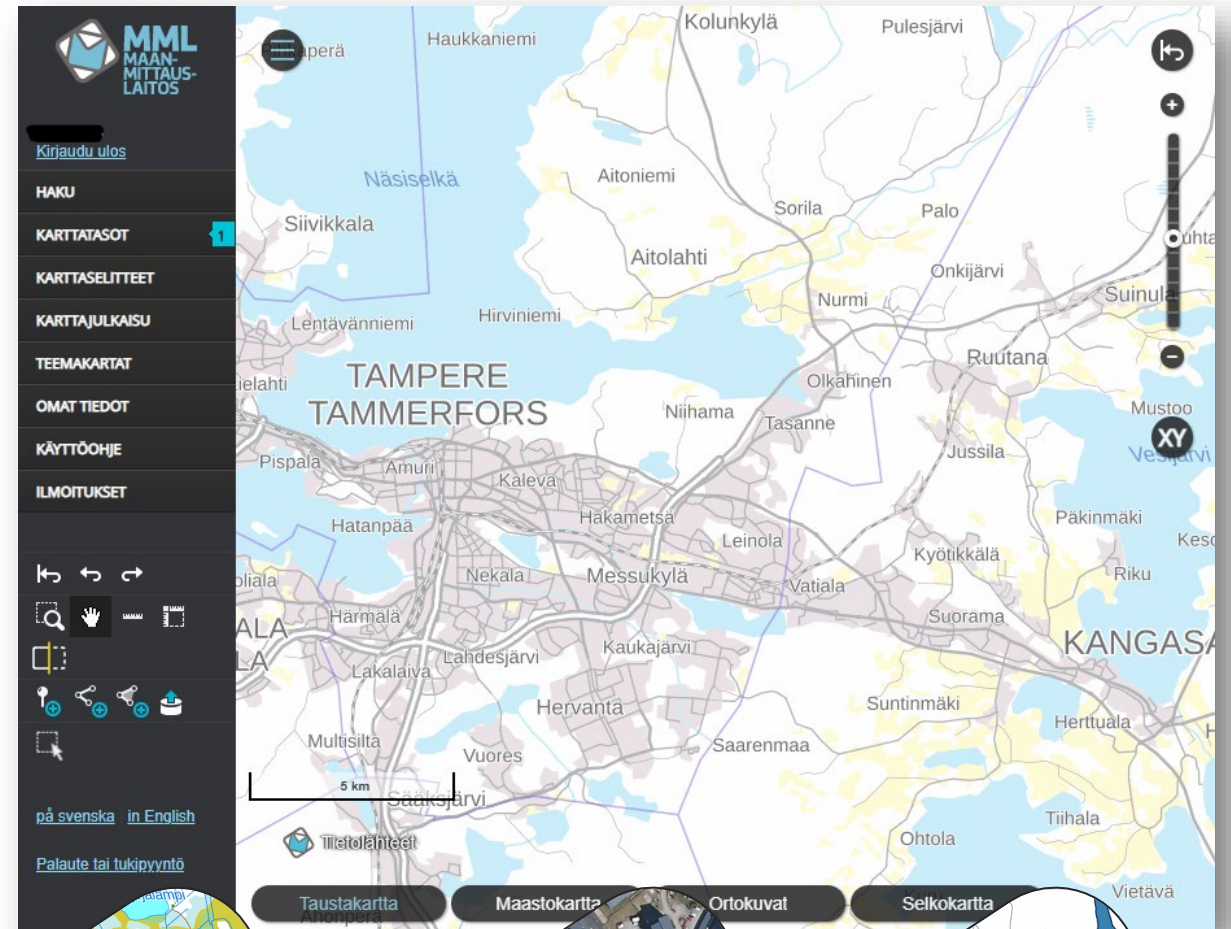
MML
MAAN-
MITTAUS-
LAITOS

Kirjaudu ulos

HAKU
KARTTATASOT 1
KARTTASELITTEET
KARTTAJULKAISU
TEEMAKARTAT
OMAT TIEDOT
KÄYTTÖOHJE
ILMOITUKSET

på svenska in English

Palaute tai tukipyyntö

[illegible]aperä
Haukkaniemi
Kolunkylä
Pulesjärvi
Näsiselkä
Aitoniemi
Sorila
Palo
Siivikkala
Aitolahti
Onkijärvi
Nurmi
Suinula
Lentävänniemi
Hirviniemi
Ruutana
TAMPERE
TAMMERFORS
Olkahinen
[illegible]ielahti
Niihama
Tasanne
Mustoo
Pispala
Amuri
Jussila
Vesijärvi
Kaleva
Hatanpää
Hakametsä
Päkinmäki
Leinola
Kyötikkälä
Kes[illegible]
Nekala
Messukylä
Vatiala
Riku
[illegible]iala
Härmälä
Suorama
KANGASA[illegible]
ALA
LA
Kaukajärvi
Lakalaiva
Lahdesjärvi
Hervanta
Suntinmäki
Herttuala
Multisilta
Saarenmaa
Vuores
5 km
Sääksjärvi
Tiihala
Tietolähteet
Ohtola
Vietävä
Ahonperä

Taustakartta
Maastokartta
Ortokuvat
Selkokartta

XY